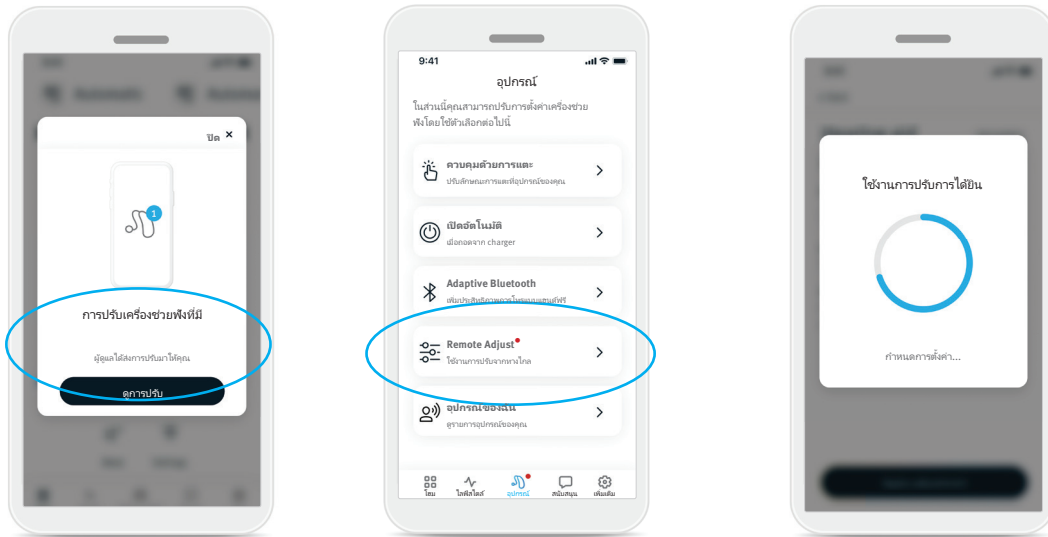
ปิด ×

1

การปรับเครื่องช่วยฟังที่มี

ผู้ดูแลได้ส่งการปรับมาให้คุณ

ดูการปรับ

9:41

อุปกรณ์

ในส่วนนี้คุณสามารถปรับการตั้งค่าเครื่องช่วยฟังโดยใช้ตัวเลือกต่อไปนี้

ควบคุมด้วยการแตะ
ปรับลักษณะการแตะที่อุปกรณ์ของคุณ

เปิดอัตโนมัติ
เมื่อถอดจาก charger

Adaptive Bluetooth
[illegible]

Remote Adjust
ใช้งานการปรับจากทางไกล

อุปกรณ์ของฉัน
ดูรายการอุปกรณ์ของคุณ

โฮม ไลฟ์สไตล์ อุปกรณ์ สนับสนุน เพิ่มเติม

ใช้งานการปรับการได้ยิน

กำหนดการตั้งค่า...